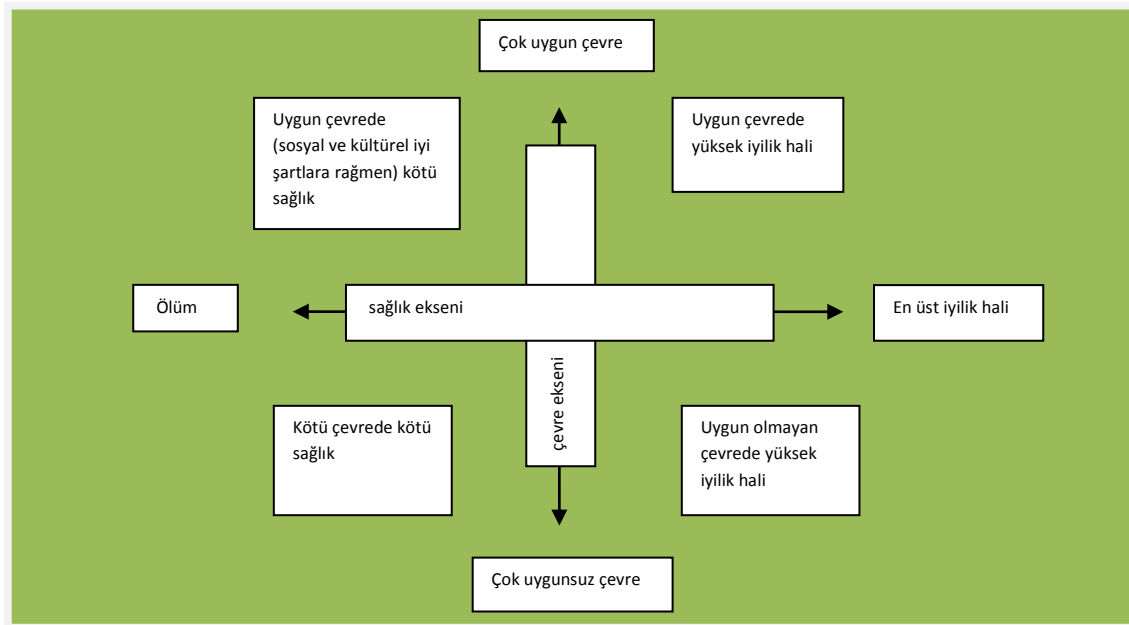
Çok uygun çevre

Uygun çevrede (sosyal ve kültürel iyi şartlara rağmen) kötü sağlık

Uygun çevrede yüksek iyilik hali

Ölüm

sağlık ekseni

En üst iyilik hali

çevre ekseni

Kötü çevrede kötü sağlık

Uygun olmayan çevrede yüksek iyilik hali

Çok uygunsuz çevre